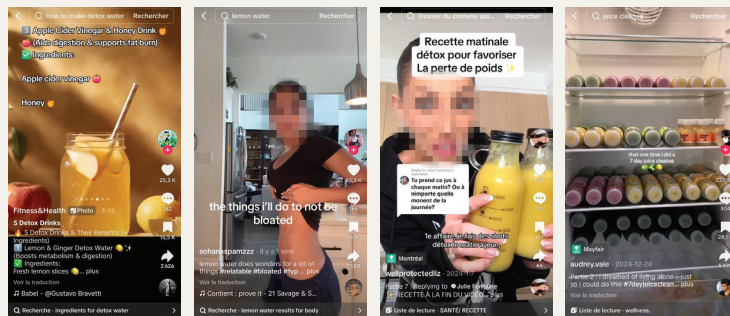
how to make detox water Rechercher

3 Apple Cider Vinegar & Honey Drink 🍯
🍎 (Aids digestion & supports fat burn)
✅ Ingredients:

Apple cider vinegar 🍎

Honey 🍯

25,3 K

Fitness&Health Photo 3-12

5 Detox Drinks
🍋 5 Detox Drinks & Their Benefits (+ Ingredients)
1️⃣ Lemon & Ginger Detox Water 🍋✨
(Boosts metabolism & digestion)
✅ Ingredients:
Fresh lemon slices 🍋... plus

2 626

Voir la traduction

♫ Babel - @Gustavo Bravetti

Recherche · ingredients for detox water

lemon water Rechercher

the things i'll do to not be bloated

sohanaspamzzz · Il y a 1 sem

lemon water does wonders for a lot of things #relatable #bloated #fyp ... plus

Voir la traduction

♫ Content : prove it - 21 Savage & S

Recherche · lemon water results for body

Trouver du contenu ass... Rechercher

Recette matinale détox pour favoriser La perte de poids ✨

Tu prend ce jus à chaque matin? Ou à n'importe quelle moment de la journée?

1e affaire, je fais des shots détox le matin à jeun

Montréal

wellprotectediz · 2024-1-7

Partie 7 · Replying to Julie Fontaine
RECETTE À LA FIN DU VIDEO... plus

Liste de lecture · SANTÉ/ RECETTE

juice cleanse

that one time i did a 7 day juice cleanse 🍏🍊🍋

Mayfair

audrey.vale · 2024-12-20

Partie 2 | i dreamed of living alone - just so i could do this #7dayjuicecleanse... plus

Voir la traduction

Liste de lecture · wellness.